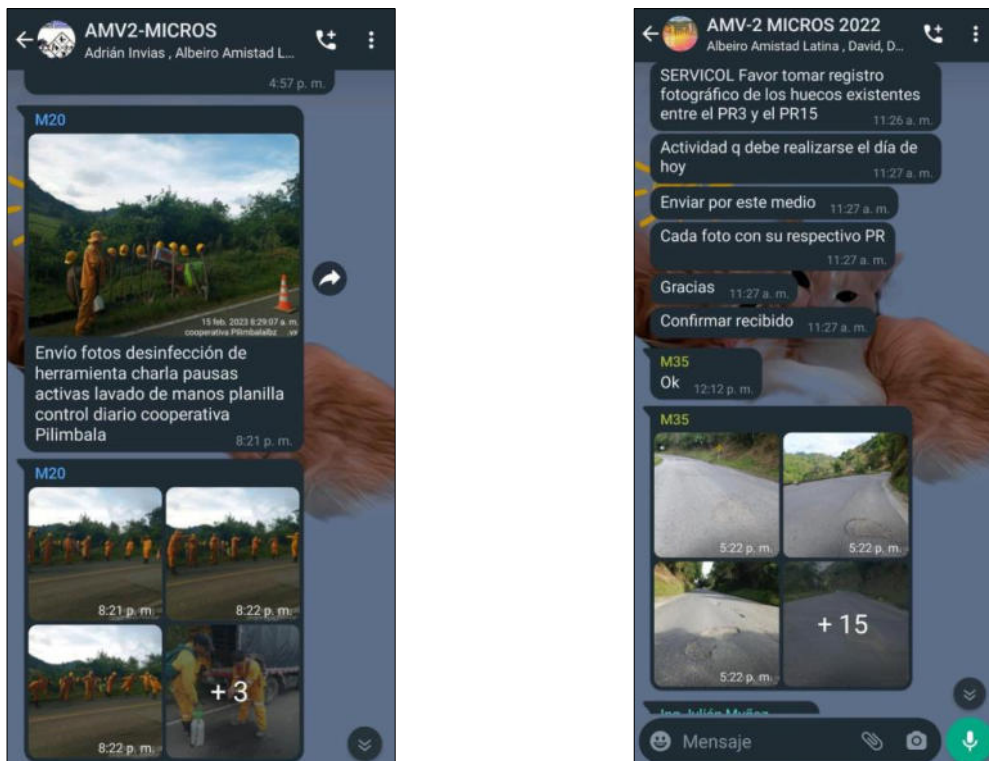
AMV2-MICROS
Adrián Invias , Albeiro Amistad L...

4:57 p. m.

M20

15 feb. 2023 8:29:07 a. m.
cooperativa Pilimbala

Envío fotos desinfección de herramienta charla pausas activas lavado de manos planilla control diario cooperativa Pilimbala
8:21 p. m.

M20

8:21 p. m.
8:22 p. m.
8:22 p. m.
+ 3

AMV-2 MICROS 2022
Albeiro Amistad Latina , David, D...

SERVICOL Favor tomar registro fotográfico de los huecos existentes entre el PR3 y el PR15
11:26 a. m.

Actividad q debe realizarse el día de hoy
11:27 a. m.

Enviar por este medio 11:27 a. m.

Cada foto con su respectivo PR
11:27 a. m.

Gracias 11:27 a. m.

Confirmar recibido 11:27 a. m.

M35
Ok 12:12 p. m.

M35

5:22 p. m.
5:22 p. m.
5:22 p. m.
+ 15

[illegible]

Mensaje